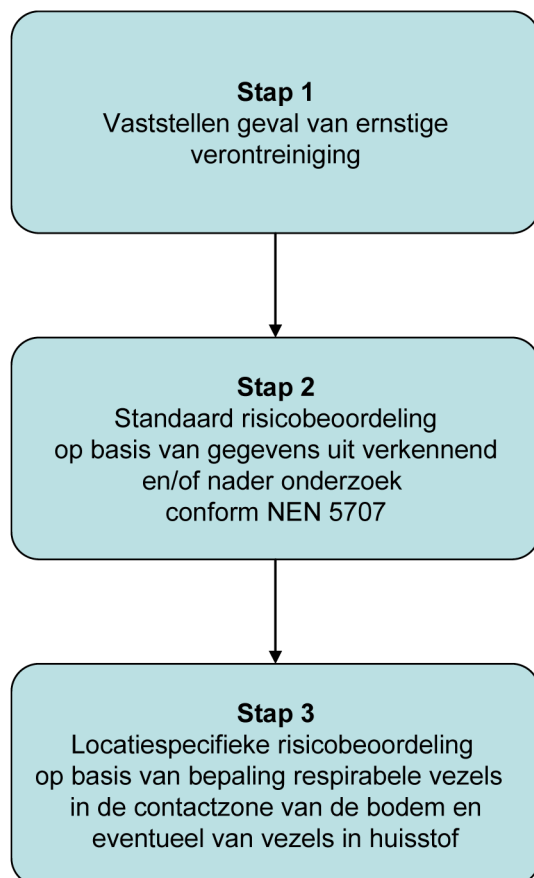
Stap 1
Vaststellen geval van ernstige verontreiniging

Stap 2
Standaard risicobeoordeling op basis van gegevens uit verkennend en/of nader onderzoek conform NEN 5707

Stap 3
Locatiespecifieke risicobeoordeling op basis van bepaling respirabele vezels in de contactzone van de bodem en eventueel van vezels in huisstof